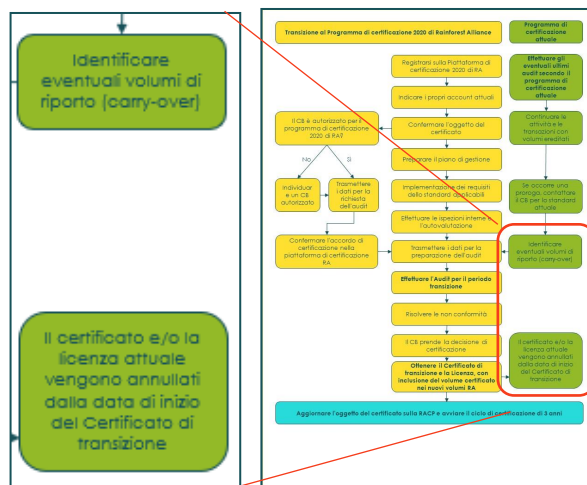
Identificare eventuali volumi di riporto (carry-over)

Il certificato e/o la licenza attuale vengono annullati dalla data di inizio del Certificato di transizione

Transizione al Programma di certificazione 2020 di Rainforest Alliance

Programma di certificazione attuale

Registrarsi sulla Piattaforma di certificazione 2020 di RA

Indicare i propri account attuali

Confermare l'oggetto del certificato

Il CB è autorizzato per il programma di certificazione 2020 di RA?

No

Sì

Preparare il piano di gestione

Individuare un CB autorizzato

Trasmettere i dati per la richiesta dell'audit

Implementazione dei requisiti dello standard applicabili

Effettuare le ispezioni interne e l'autovalutazione

Confermare l'accordo di certificazione nella piattaforma di certificazione RA

Trasmettere i dati per la preparazione dell'audit

Effettuare l'Audit per il periodo transizione

Risolvere le non conformità

Il CB prende la decisione di certificazione

Ottenere il Certificato di transizione e la Licenza, con inclusione del volume certificato nei nuovi volumi RA

Effettuare gli eventuali ultimi audit secondo il programma di certificazione attuale

Continuare le attività e le transazioni con volumi ereditati

Se occorre una proroga, contattare il CB per lo standard attuale

Identificare eventuali volumi di riporto (carry-over)

Il certificato e/o la licenza attuale vengono annullati dalla data di inizio del Certificato di transizione

Aggiornare l'oggetto del certificato sulla RACP e avviare il ciclo di certificazione di 3 anni